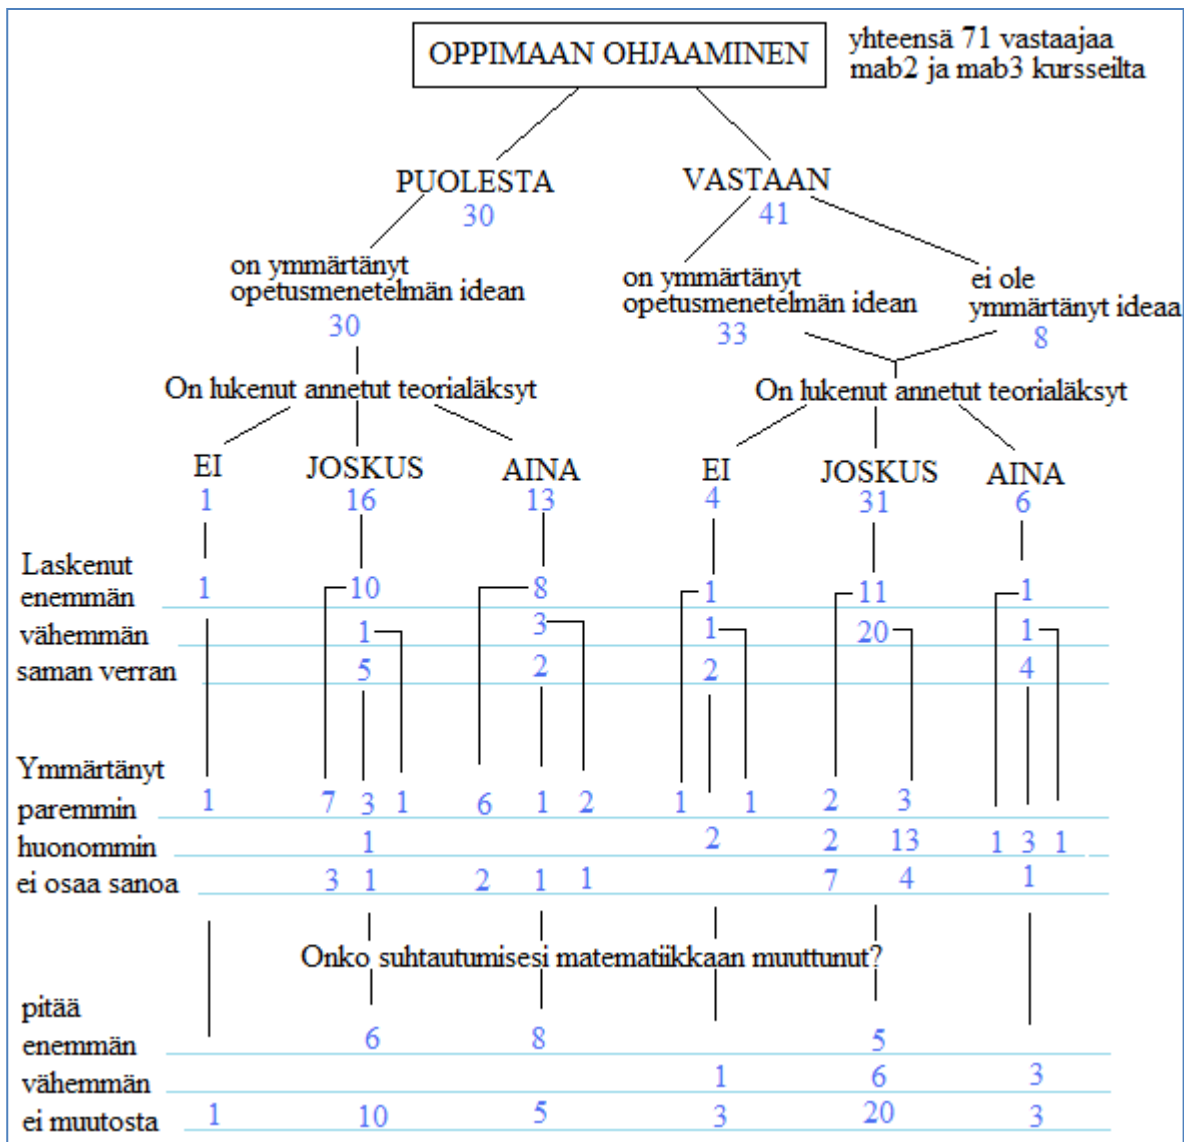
OPPIMAAN OHJAAMINEN

yhteensä 71 vastaajaa mab2 ja mab3 kursseilta

PUOLESTA
30

VASTAAN
41

on ymmärtänyt opetusmenetelmän idean
30

on ymmärtänyt opetusmenetelmän idean
33

ei ole ymmärtänyt ideaa
8

On lukenut annetut teorialäksyt

On lukenut annetut teorialäksyt

EI
1

JOSKUS
16

AINA
13

EI
4

JOSKUS
31

AINA
6

Laskenut

| | | | | | | |
|---|---|---|---|---|---|---|
| enemmän | 1 | 10 | 8 | 1 | 11 | 1 |
| vähemmän | | 1 | 3 | 1 | 20 | 1 |
| saman verran | | 5 | 2 | 2 | | 4 |

Ymmärtänyt

| | | | | | | | | | | | | | | | |
|---|---|---|---|---|---|---|---|---|---|---|---|---|---|---|---|
| paremmin | 1 | 7 | 3 | 1 | 6 | 1 | 2 | 1 | | 1 | 2 | 3 | | | |
| huonommin | | | 1 | | | | | | 2 | | 2 | 13 | 1 | 3 | 1 |
| ei osaa sanoa | | 3 | 1 | | 2 | 1 | 1 | | | | 7 | 4 | | 1 | |

Onko suhtautumisesi matematiikkaan muuttunut?

| | | | | | | |
|---|---|---|---|---|---|---|
| pitää enemmän | | 6 | 8 | | 5 | |
| vähemmän | | | | 1 | 6 | 3 |
| ei muutosta | 1 | 10 | 5 | 3 | 20 | 3 |